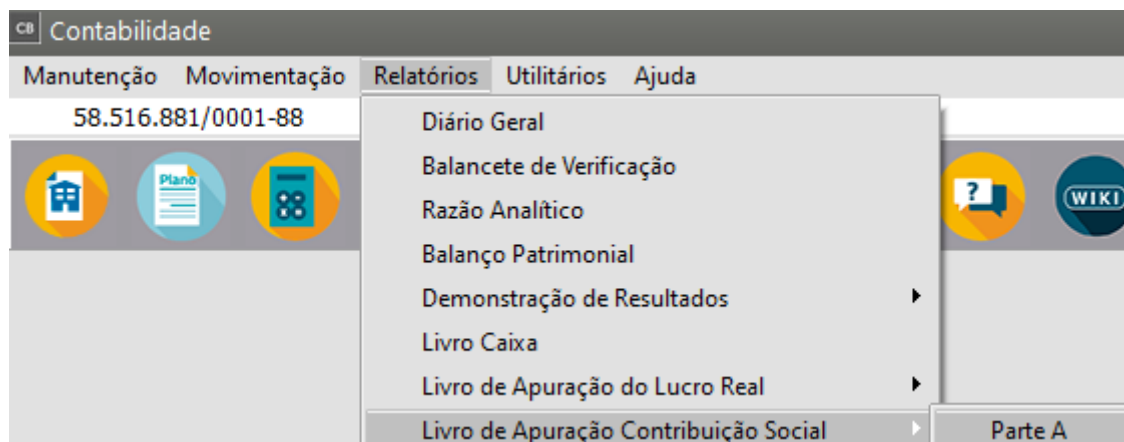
CB Contabilidade

Manutenção Movimentação Relatórios Utilitários Ajuda

58.516.881/0001-88

Plano

WIKI

Diário Geral
Balancete de Verificação
Razão Analítico
Balanço Patrimonial
Demonstração de Resultados
Livro Caixa
Livro de Apuração do Lucro Real
Livro de Apuração Contribuição Social

Parte A